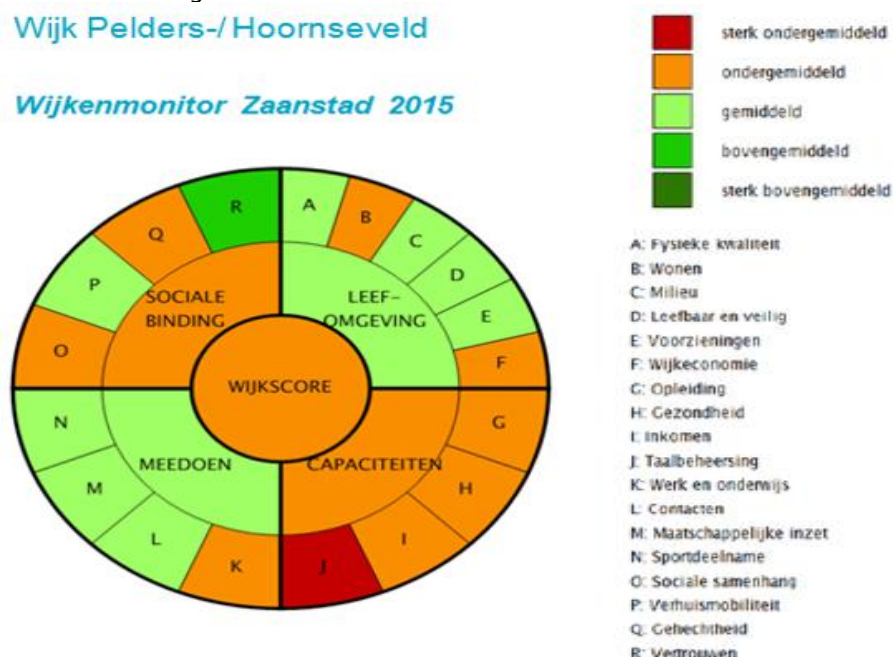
Wijk Pelders-/Hoornseveld

Wijkenmonitor Zaanstad 2015

sterk ondergemiddeld
ondergemiddeld
gemiddeld
bovengemiddeld
sterk bovengemiddeld

R
A
Q
B
C
P
SOCIALE BINDING
LEEF-OMGEVING
D
E
O
F
WIJKSCORE
N
G
MEEDOEN
CAPACITEITEN
M
H
L
I
K
J

A: Fysieke kwaliteit
B: Wonen
C: Milieu
D: Leefbaar en veilig
E: Voorzieningen
F: Wijkeconomie
G: Opleiding
H: Gezondheid
I: Inkomen
J: Taalbeheersing
K: Werk en onderwijs
L: Contacten
M: Maatschappelijke inzet
N: Sportdeelname
O: Sociale samenhang
P: Verhuismobiliteit
Q: Gehechtheid
R: Vertrouwen